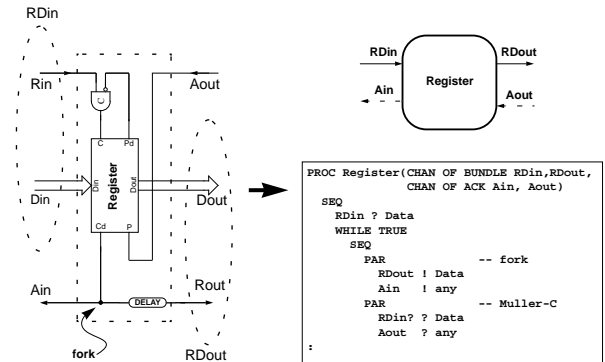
RDin

Rin

C

Aout

C

Pd

Din

Register

Dout

Din

Dout

Cd

P

Ain

Rout

DELAY

fork

RDout

RDin

RDout

Register

Ain

Aout

```
PROC Register(CHAN OF BUNDLE RDin,RDout,
              CHAN OF ACK Ain, Aout)
  SEQ
    RDin ? Data
    WHILE TRUE
      SEQ
        PAR                -- fork
          RDout ! Data
          Ain   ! any
        PAR                -- Muller-C
          RDin? ? Data
          Aout  ? any
:
```